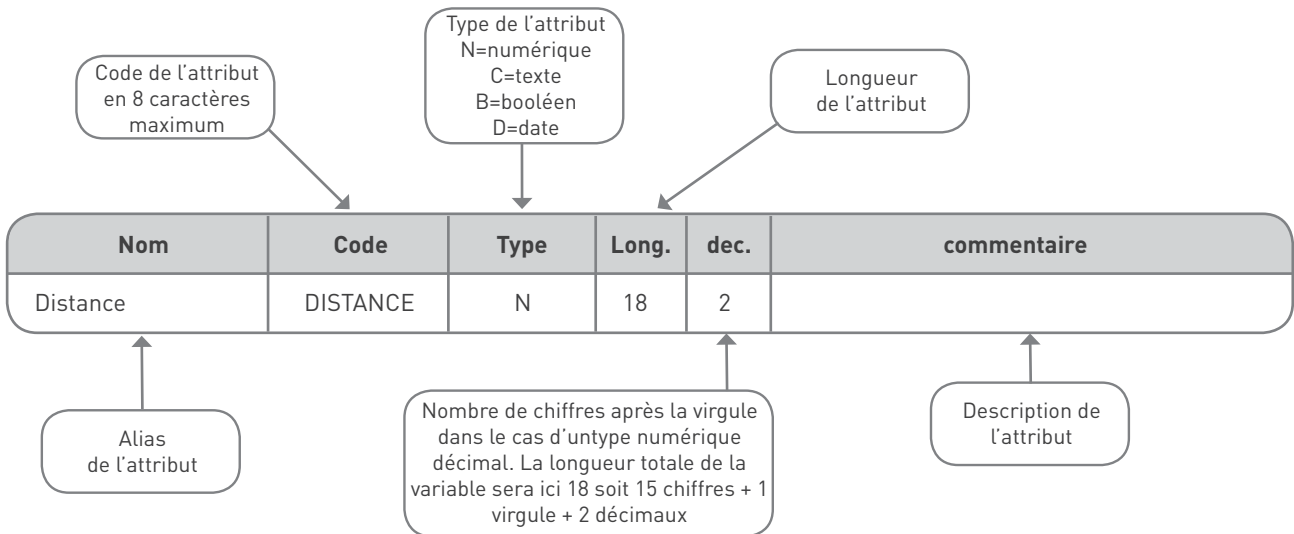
Type de l'attribut
N=numérique
C=texte
B=booléen
D=date

Code de l'attribut en 8 caractères maximum

Longueur de l'attribut

| Nom | Code | Type | Long. | dec. | commentaire |
|---|---|---|---|---|---|
| Distance | DISTANCE | N | 18 | 2 | |

Alias de l'attribut

Nombre de chiffres après la virgule dans le cas d'untype numérique décimal. La longueur totale de la variable sera ici 18 soit 15 chiffres + 1 virgule + 2 décimaux

Description de l'attribut